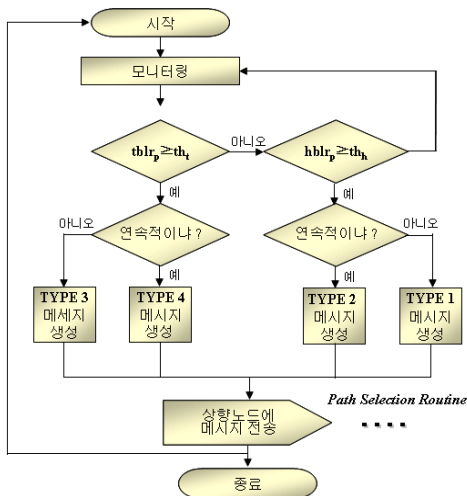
시작

모니터링

$tblr_p \geq th_t$

아니오

$hblr_p \geq th_h$

예

예

아니오

연속적이냐 ?

연속적이냐 ?

아니오

예

예

TYPE 3 메세지 생성

TYPE 4 메시지 생성

TYPE 2 메시지 생성

TYPE 1 메시지 생성

Path Selection Routine

상향노드에 메시지 전송

....

종료